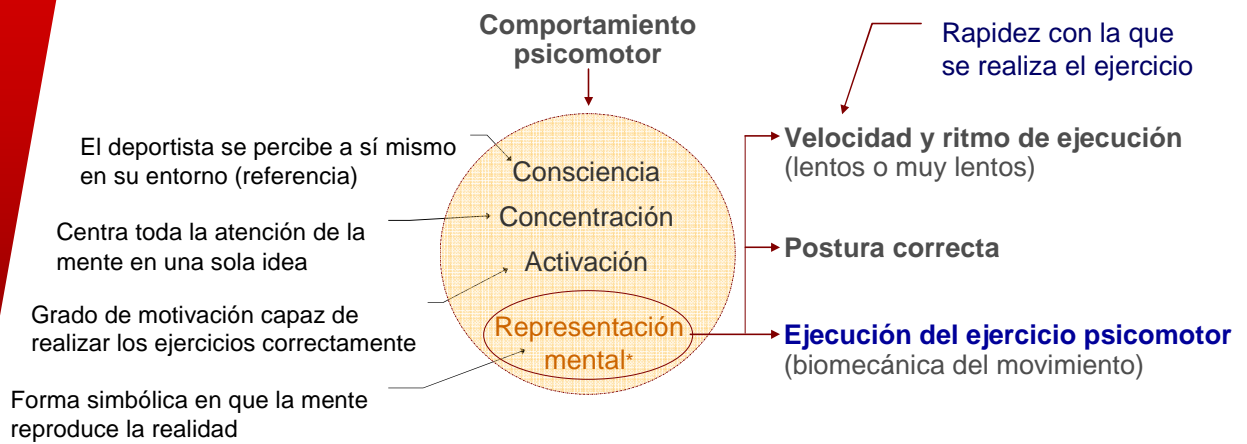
Comportamiento psicomotor

Rapidez con la que se realiza el ejercicio

El deportista se percibe a sí mismo en su entorno (referencia)

Consciencia

Concentración

Centra toda la atención de la mente en una sola idea

Activación

Grado de motivación capaz de realizar los ejercicios correctamente

Representación mental*

Forma simbólica en que la mente reproduce la realidad

Velocidad y ritmo de ejecución (lentos o muy lentos)

Postura correcta

Ejecución del ejercicio psicomotor (biomecánica del movimiento)